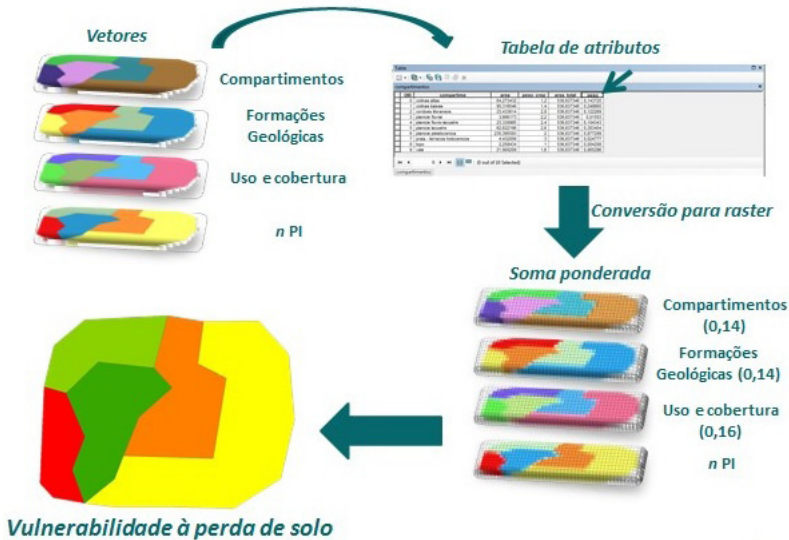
Vetores

Compartimentos

Formações Geológicas

Uso e cobertura

*n* PI

Tabela de atributos

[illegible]

Conversão para raster

Soma ponderada

Compartimentos (0,14)

Formações Geológicas (0,14)

Uso e cobertura (0,16)

*n* PI

Vulnerabilidade à perda de solo